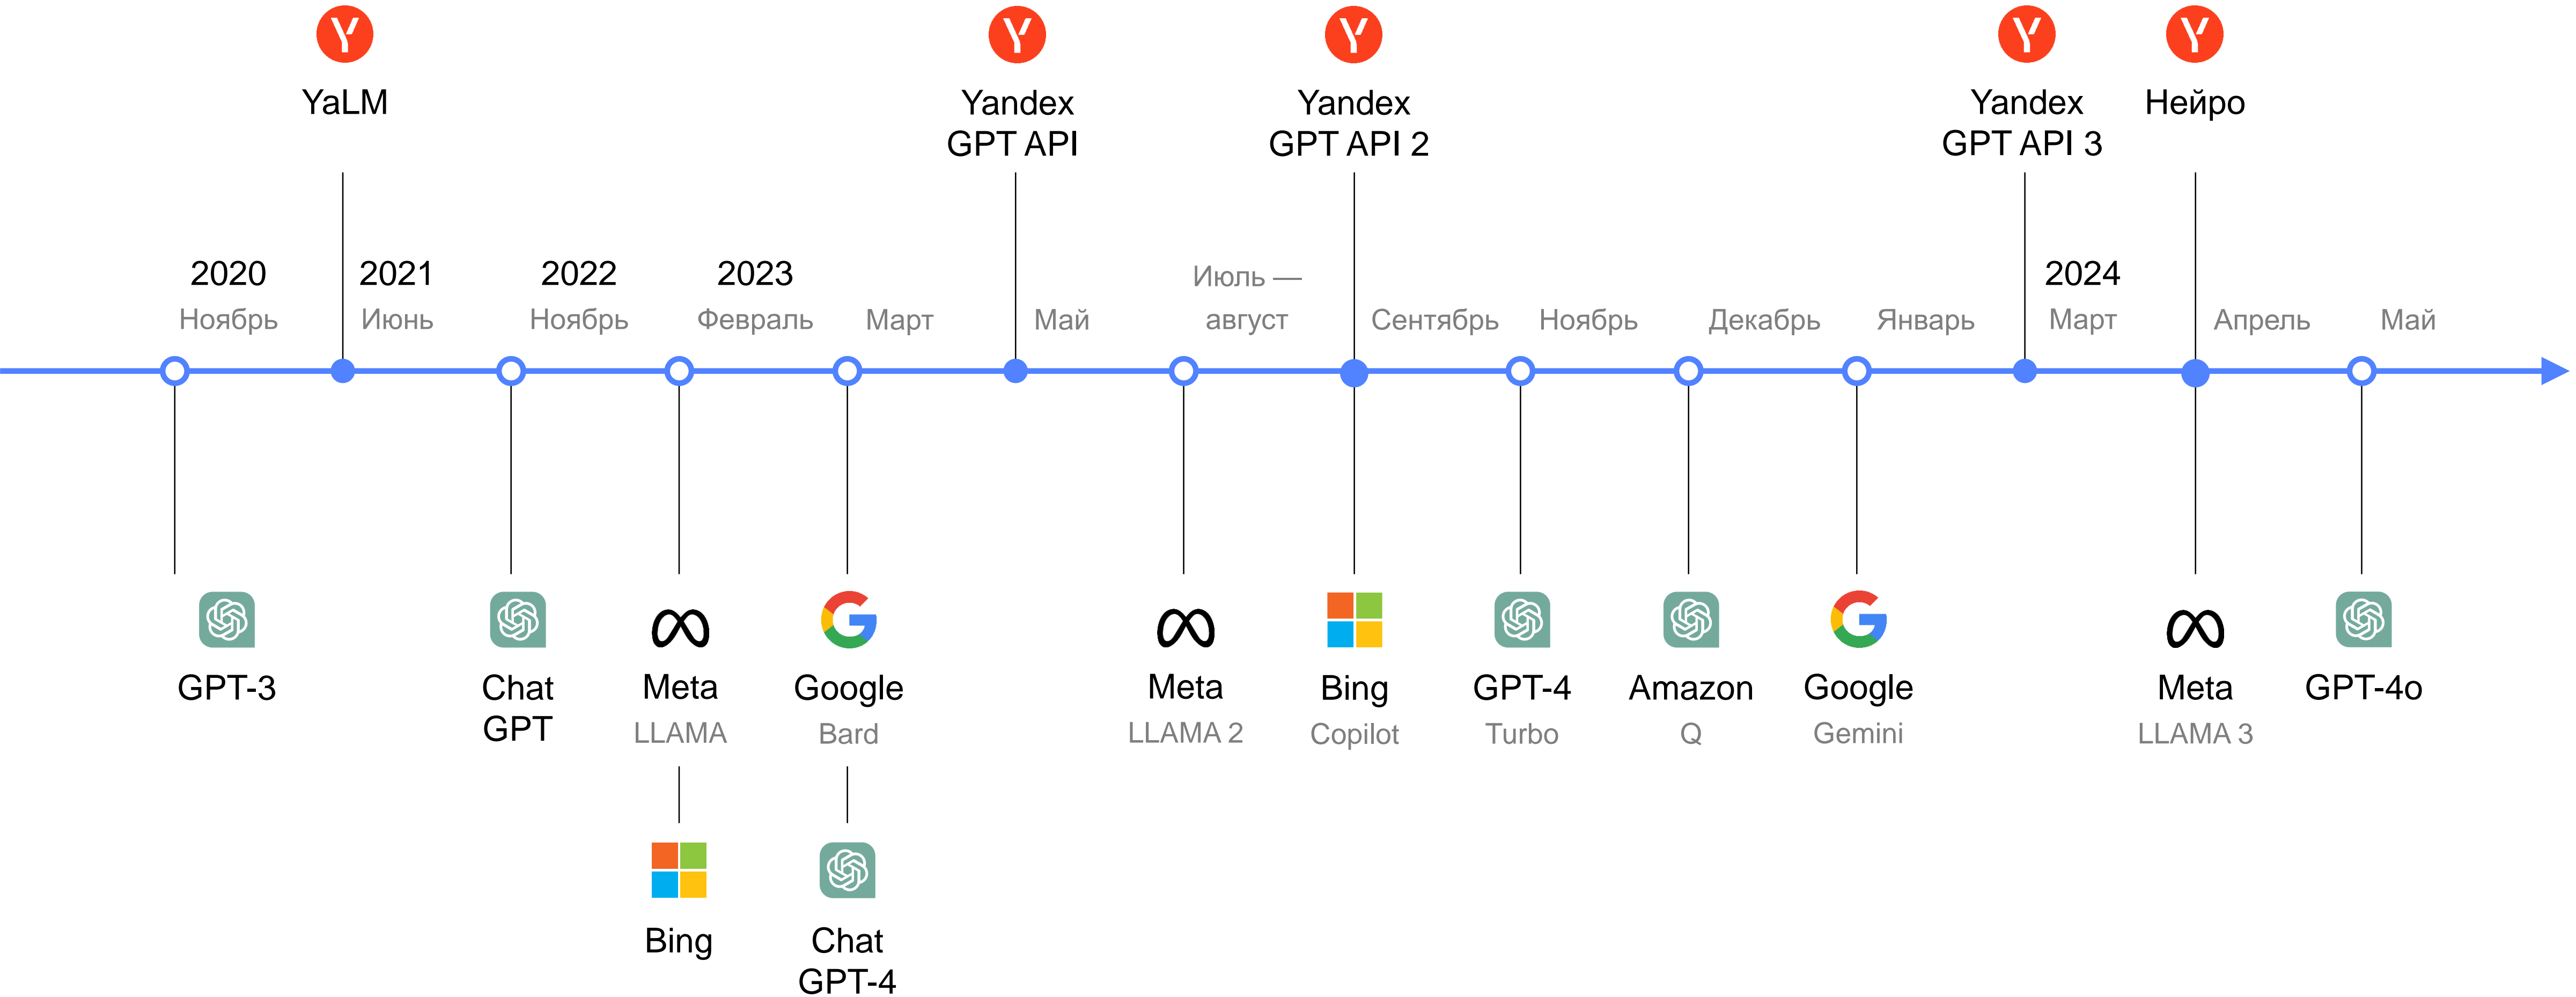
YaLM

Yandex GPT API

Yandex GPT API 2

Yandex GPT API 3

Нейро

2020
Ноябрь

2021
Июнь

2022
Ноябрь

2023
Февраль

Март

Май

Июль — август

Сентябрь

Ноябрь

Декабрь

Январь

2024
Март

Апрель

Май

GPT-3

Chat GPT

Meta
LLAMA

Bing

Google
Bard

Chat GPT-4

Meta
LLAMA 2

Bing
Copilot

GPT-4
Turbo

Amazon
Q

Google
Gemini

Meta
LLAMA 3

GPT-4o